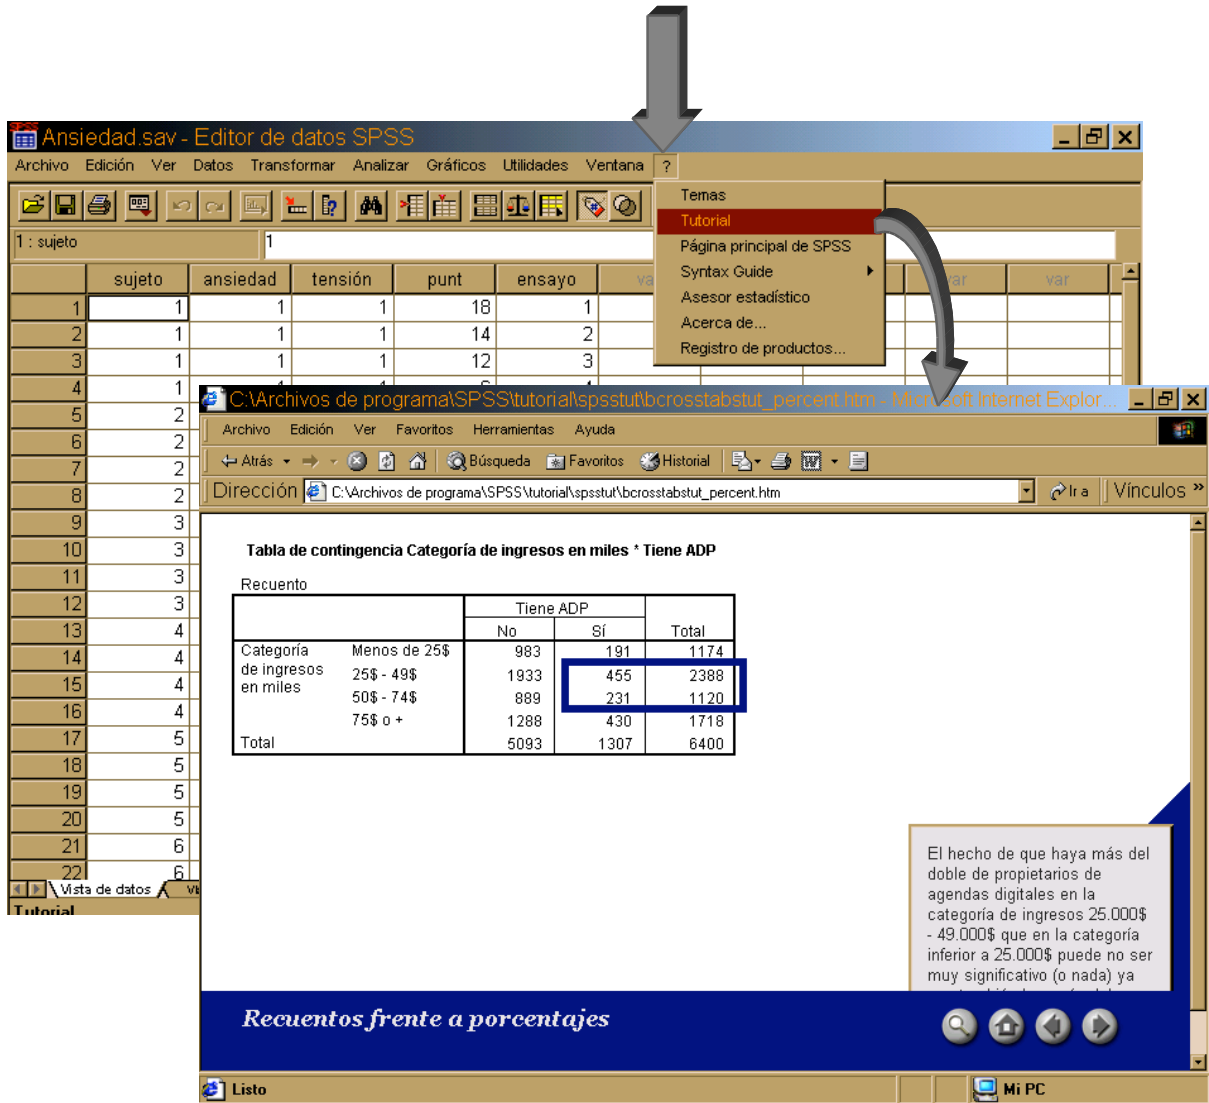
Ansiedad.sav - Editor de datos SPSS

Archivo Edición Ver Datos Transformar Analizar Gráficos Utilidades Ventana ?

Temas
Tutorial
Página principal de SPSS
Syntax Guide
Asesor estadístico
Acerca de...
Registro de productos...

1 : sujeto 1

| | sujeto | ansiedad | tensión | punt | ensayo | var | var | var |
|---|---|---|---|---|---|---|---|---|
| 1 | 1 | 1 | 1 | 18 | 1 | | | |
| 2 | 1 | 1 | 1 | 14 | 2 | | | |
| 3 | 1 | 1 | 1 | 12 | 3 | | | |
| 4 | 1 | | | | | | | |
| 5 | 2 | | | | | | | |
| 6 | 2 | | | | | | | |
| 7 | 2 | | | | | | | |
| 8 | 2 | | | | | | | |
| 9 | 3 | | | | | | | |
| 10 | 3 | | | | | | | |
| 11 | 3 | | | | | | | |
| 12 | 3 | | | | | | | |
| 13 | 4 | | | | | | | |
| 14 | 4 | | | | | | | |
| 15 | 4 | | | | | | | |
| 16 | 4 | | | | | | | |
| 17 | 5 | | | | | | | |
| 18 | 5 | | | | | | | |
| 19 | 5 | | | | | | | |
| 20 | 5 | | | | | | | |
| 21 | 6 | | | | | | | |
| 22 | 6 | | | | | | | |

Vista de datos Vi
Tutorial

C:\Archivos de programa\SPSS\tutorial\spsstut\bcrosstabstut_percent.htm - Microsoft Internet Explor...

Archivo Edición Ver Favoritos Herramientas Ayuda

Atrás Búsqueda Favoritos Historial

Dirección C:\Archivos de programa\SPSS\tutorial\spsstut\bcrosstabstut_percent.htm Ir a Vínculos »

Tabla de contingencia Categoría de ingresos en miles * Tiene ADP

Recuento

| | | Tiene ADP No | Tiene ADP Sí | Total |
|---|---|---|---|---|
| Categoría de ingresos en miles | Menos de 25$ | 983 | 191 | 1174 |
| | 25$ - 49$ | 1933 | 455 | 2388 |
| | 50$ - 74$ | 889 | 231 | 1120 |
| | 75$ o + | 1288 | 430 | 1718 |
| Total | | 5093 | 1307 | 6400 |

El hecho de que haya más del doble de propietarios de agendas digitales en la categoría de ingresos 25.000$ - 49.000$ que en la categoría inferior a 25.000$ puede no ser muy significativo (o nada) ya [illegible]

Recuentos frente a porcentajes

Listo Mi PC